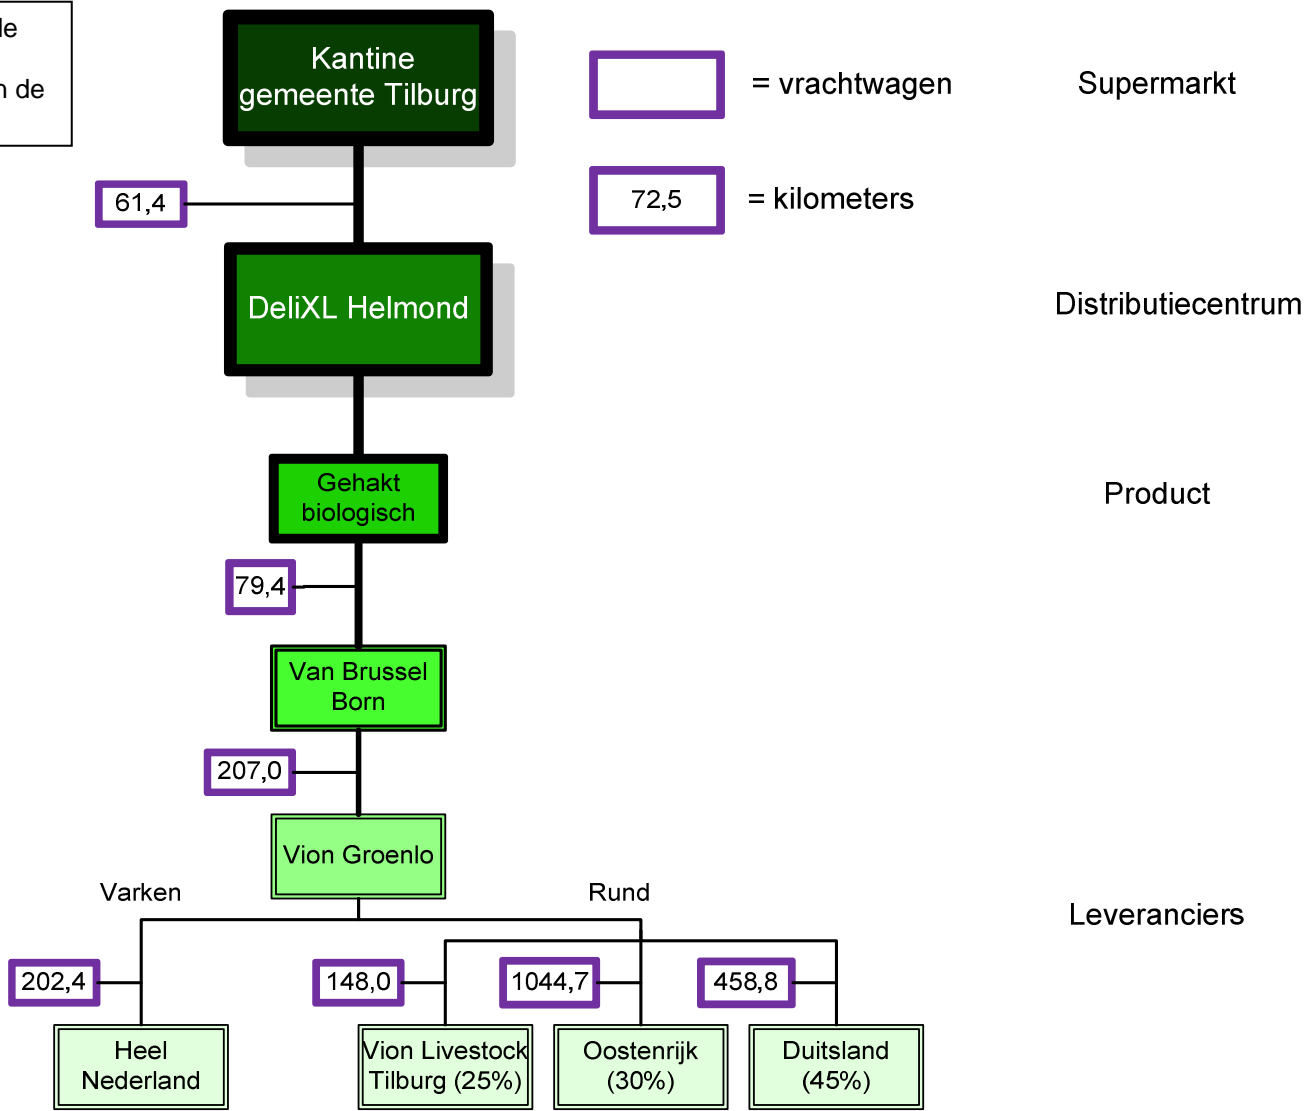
le

n de

Kantine gemeente Tilburg

= vrachtwagen

Supermarkt

72,5

= kilometers

61,4

DeliXL Helmond

Distributiecentrum

Gehakt biologisch

Product

79,4

Van Brussel Born

207,0

Vion Groenlo

Varken

Rund

Leveranciers

202,4

148,0

1044,7

458,8

Heel Nederland

Vion Livestock Tilburg (25%)

Oostenrijk (30%)

Duitsland (45%)